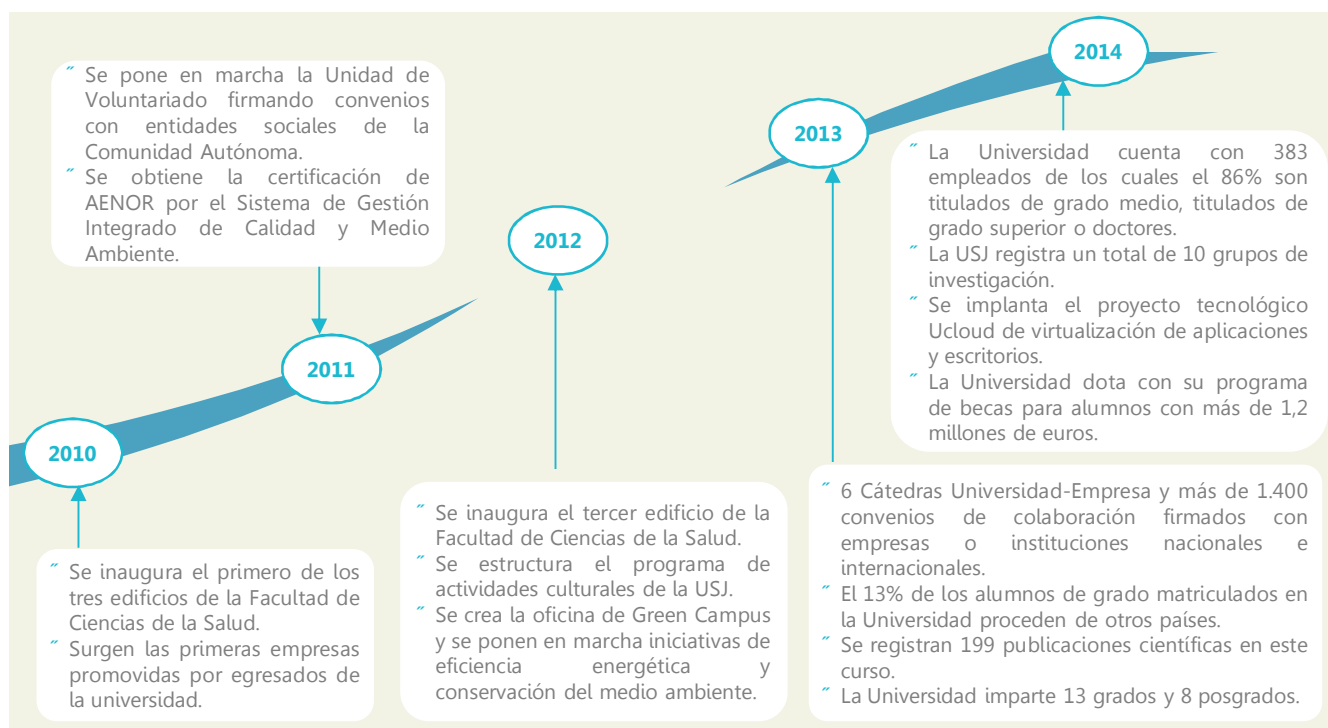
˝ Se pone en marcha la Unidad de Voluntariado firmando convenios con entidades sociales de la Comunidad Autónoma.
˝ Se obtiene la certificación de AENOR por el Sistema de Gestión Integrado de Calidad y Medio Ambiente.

2014

2013

˝ La Universidad cuenta con 383 empleados de los cuales el 86% son titulados de grado medio, titulados de grado superior o doctores.
˝ La USJ registra un total de 10 grupos de investigación.
˝ Se implanta el proyecto tecnológico Ucloud de virtualización de aplicaciones y escritorios.
˝ La Universidad dota con su programa de becas para alumnos con más de 1,2 millones de euros.

2012

2011

2010

˝ Se inaugura el primero de los tres edificios de la Facultad de Ciencias de la Salud.
˝ Surgen las primeras empresas promovidas por egresados de la universidad.

˝ Se inaugura el tercer edificio de la Facultad de Ciencias de la Salud.
˝ Se estructura el programa de actividades culturales de la USJ.
˝ Se crea la oficina de Green Campus y se ponen en marcha iniciativas de eficiencia energética y conservación del medio ambiente.

˝ 6 Cátedras Universidad-Empresa y más de 1.400 convenios de colaboración firmados con empresas o instituciones nacionales e internacionales.
˝ El 13% de los alumnos de grado matriculados en la Universidad proceden de otros países.
˝ Se registran 199 publicaciones científicas en este curso.
˝ La Universidad imparte 13 grados y 8 posgrados.